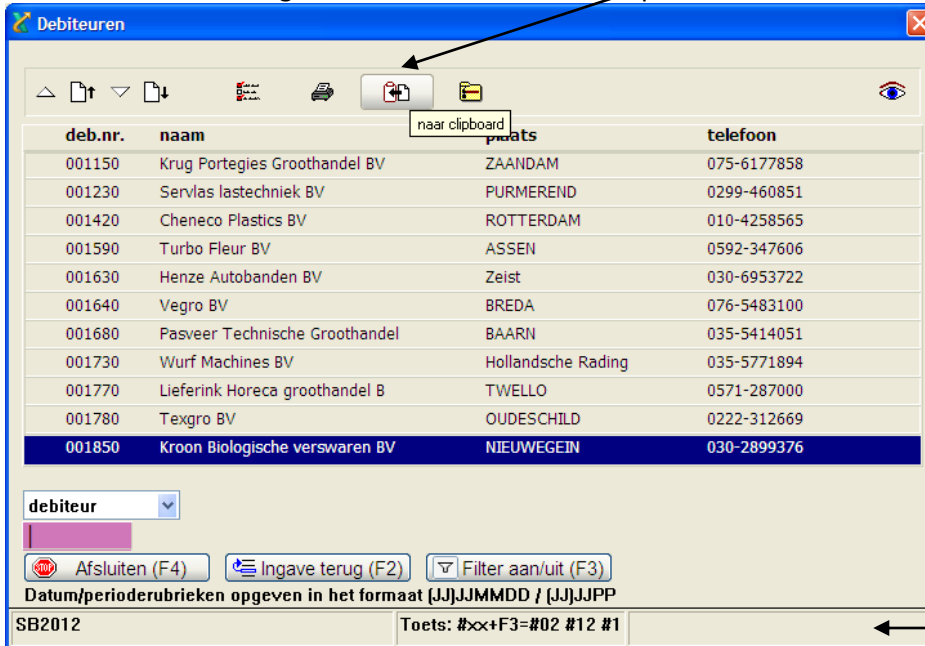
Debiteuren

naar clipboard

| deb.nr. | naam | plaats | telefoon |
|---|---|---|---|
| 001150 | Krug Portegies Groothandel BV | ZAANDAM | 075-6177858 |
| 001230 | Servlas lastechniek BV | PURMEREND | 0299-460851 |
| 001420 | Cheneco Plastics BV | ROTTERDAM | 010-4258565 |
| 001590 | Turbo Fleur BV | ASSEN | 0592-347606 |
| 001630 | Henze Autobanden BV | Zeist | 030-6953722 |
| 001640 | Vegro BV | BREDA | 076-5483100 |
| 001680 | Pasveer Technische Groothandel | BAARN | 035-5414051 |
| 001730 | Wurf Machines BV | Hollandsche Rading | 035-5771894 |
| 001770 | Lieferink Horeca groothandel B | TWELLO | 0571-287000 |
| 001780 | Texgro BV | OUDESCHILD | 0222-312669 |
| 001850 | Kroon Biologische verswaren BV | NIEUWEGEIN | 030-2899376 |

debiteur

Afsluiten (F4) Ingave terug (F2) Filter aan/uit (F3)

Datum/perioderubrieken opgeven in het formaat (JJ)JJMMDD / (JJ)JJPP

SB2012 Toets: #xx+F3=#02 #12 #1